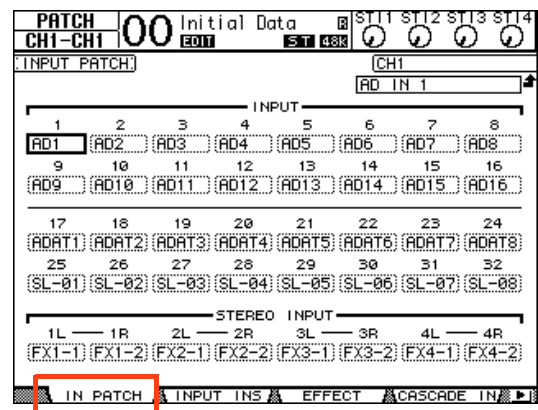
PATCH CH1-CH1 00 Initial Data EDIT R ST 48k ST1 ST2 ST3 ST4

INPUT PATCH CH1 AD IN 1

INPUT

| 1 | 2 | 3 | 4 | 5 | 6 | 7 | 8 |
|---|---|---|---|---|---|---|---|
| AD1 | AD2 | AD3 | AD4 | AD5 | AD6 | AD7 | AD8 |
| 9 | 10 | 11 | 12 | 13 | 14 | 15 | 16 |
| AD9 | AD10 | AD11 | AD12 | AD13 | AD14 | AD15 | AD16 |
| 17 | 18 | 19 | 20 | 21 | 22 | 23 | 24 |
| ADAT1 | ADAT2 | ADAT3 | ADAT4 | ADAT5 | ADAT6 | ADAT7 | ADAT8 |
| 25 | 26 | 27 | 28 | 29 | 30 | 31 | 32 |
| SL-01 | SL-02 | SL-03 | SL-04 | SL-05 | SL-06 | SL-07 | SL-08 |

STEREO INPUT

| 1L | 1R | 2L | 2R | 3L | 3R | 4L | 4R |
|---|---|---|---|---|---|---|---|
| FX1-1 | FX1-2 | FX2-1 | FX2-2 | FX3-1 | FX3-2 | FX4-1 | FX4-2 |

IN PATCH INPUT INS EFFECT CASCADE IN